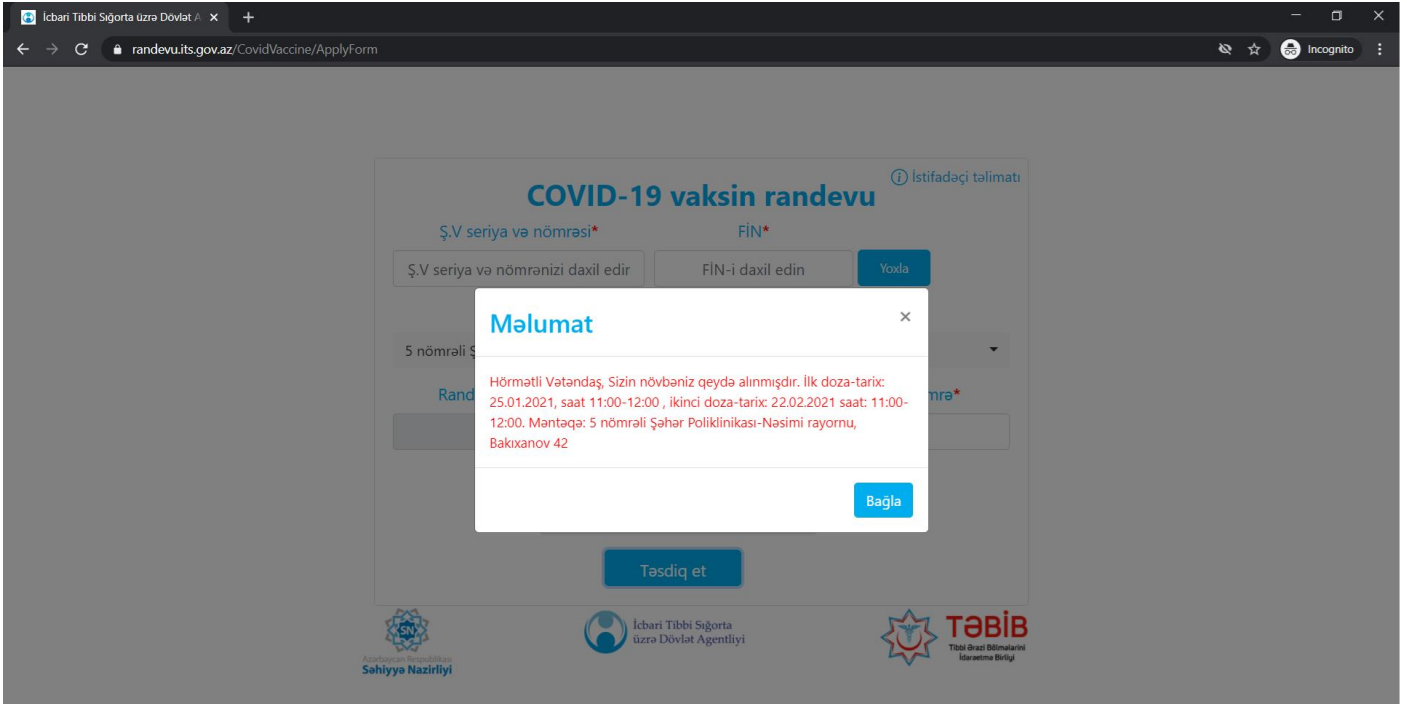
İcbari Tibbi Sığorta üzrə Dövlət A ×
+
randevu.its.gov.az/CovidVaccine/ApplyForm
Incognito

COVID-19 vaksin randevu
İstifadəçi təlimatı
Ş.V seriya və nömrəsi*
FİN*
Ş.V seriya və nömrənizi daxil edin
FİN-i daxil edin
Yoxla
5 nömrəli Ş
Rand
mrə*

Məlumat
×
Hörmətli Vətəndaş, Sizin növbəniz qeydə alınmışdır. İlk doza-tarix: 25.01.2021, saat 11:00-12:00 , ikinci doza-tarix: 22.02.2021 saat: 11:00-12:00. Məntəqə: 5 nömrəli Şəhər Poliklinikası-Nəsimi rayornu, Bakıxanov 42
Bağla

Təsdiq et

Azərbaycan Respublikası Səhiyyə Nazirliyi
İcbari Tibbi Sığorta üzrə Dövlət Agentliyi
TƏBİB Tibbi Ərazi Bölmələrini İdarəetmə Birliyi